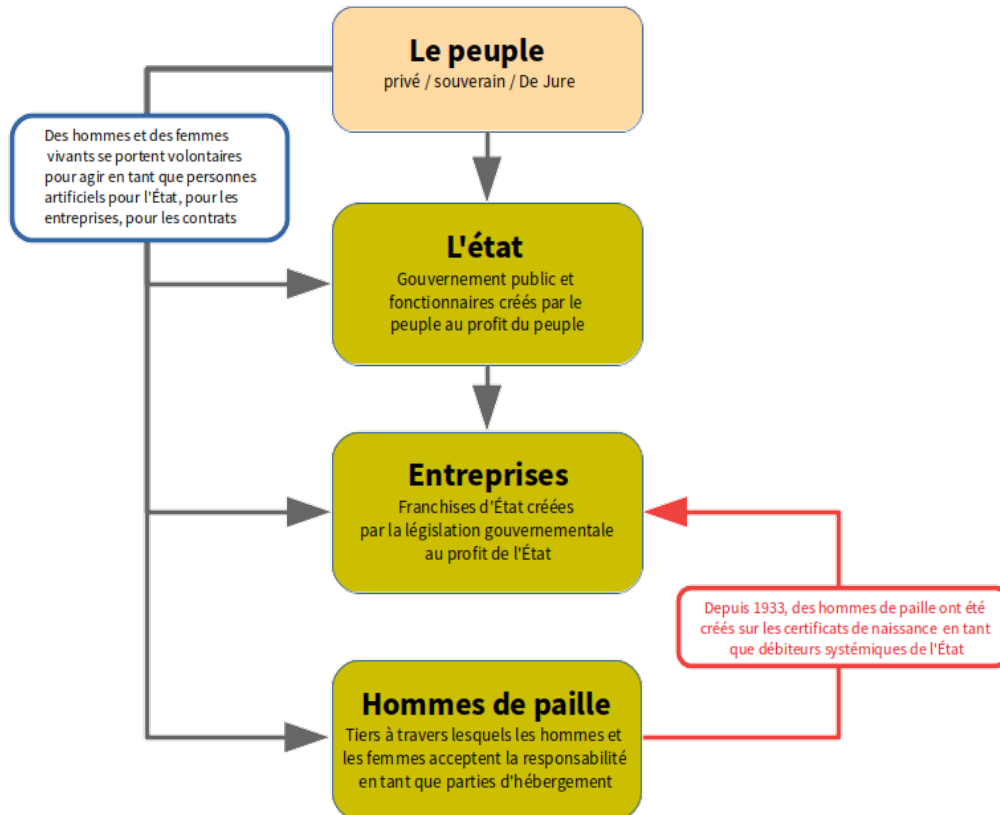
Le peuple
privé / souverain / De Jure

Des hommes et des femmes vivants se portent volontaires pour agir en tant que personnes artificiels pour l'État, pour les entreprises, pour les contrats

L'état
Gouvernement public et fonctionnaires créés par le peuple au profit du peuple

Entreprises
Franchises d'État créées par la législation gouvernementale au profit de l'État

Depuis 1933, des hommes de paille ont été créés sur les certificats de naissance en tant que débiteurs systémiques de l'État

Hommes de paille
Tiers à travers lesquels les hommes et les femmes acceptent la responsabilité en tant que parties d'hébergement